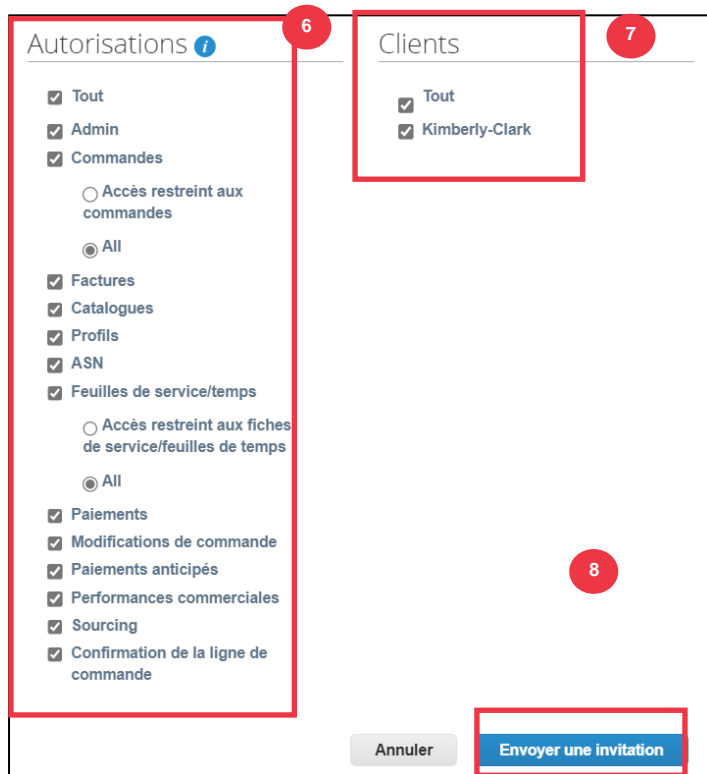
Autorisations

6

Tout
Admin
Commandes
Accès restreint aux commandes
All
Factures
Catalogues
Profils
ASN
Feuilles de service/temps
Accès restreint aux fiches de service/feuilles de temps
All
Paiements
Modifications de commande
Paiements anticipés
Performances commerciales
Sourcing
Confirmation de la ligne de commande

Clients

7

Tout
Kimberly-Clark

8

Annuler

Envoyer une invitation